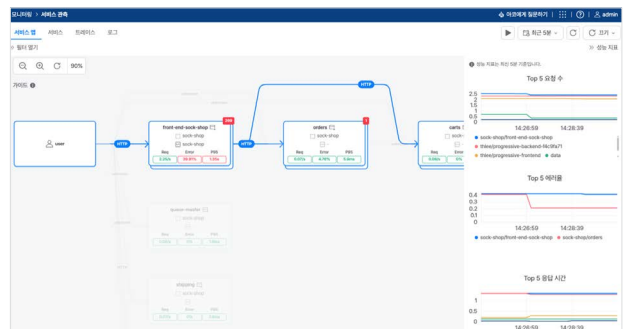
모니터링 > 서비스 관측
아코에게 질문하기 | ? | admin
서비스 맵 서비스 트레이스 로그
최근 5분 끄기
필터 열기
성능 지표
90%
가이드
user
HTTP
front-end-sock-shop
sock-shop
sock-shop
Req Error P95
0.25/s 99.91% 1.05s
HTTP
orders
sock-shop
Req Error P95
0.02/s 4.16% 9.8ms
HTTP
carts
sock-shop
Req Error P95
0.06/s
queue-master
sock-shop
Req Error P95
shipping
sock-shop
Req Error P95
성능 지표는 최근 5분 기준입니다.
Top 5 요청 수
2.5
2
1.5
1
0.5
0
14:26:59 14:28:39
sock-shop/front-end-sock-shop
thlee/progressive-backend-f4c9fa71
thlee/progressive-frontend
data
Top 5 에러율
0.4
0.3
0.2
0.1
0
14:26:59 14:28:39
sock-shop/front-end-sock-shop
sock-shop/orders
Top 5 응답 시간
15
10
5
0
14:26:59 14:28:39